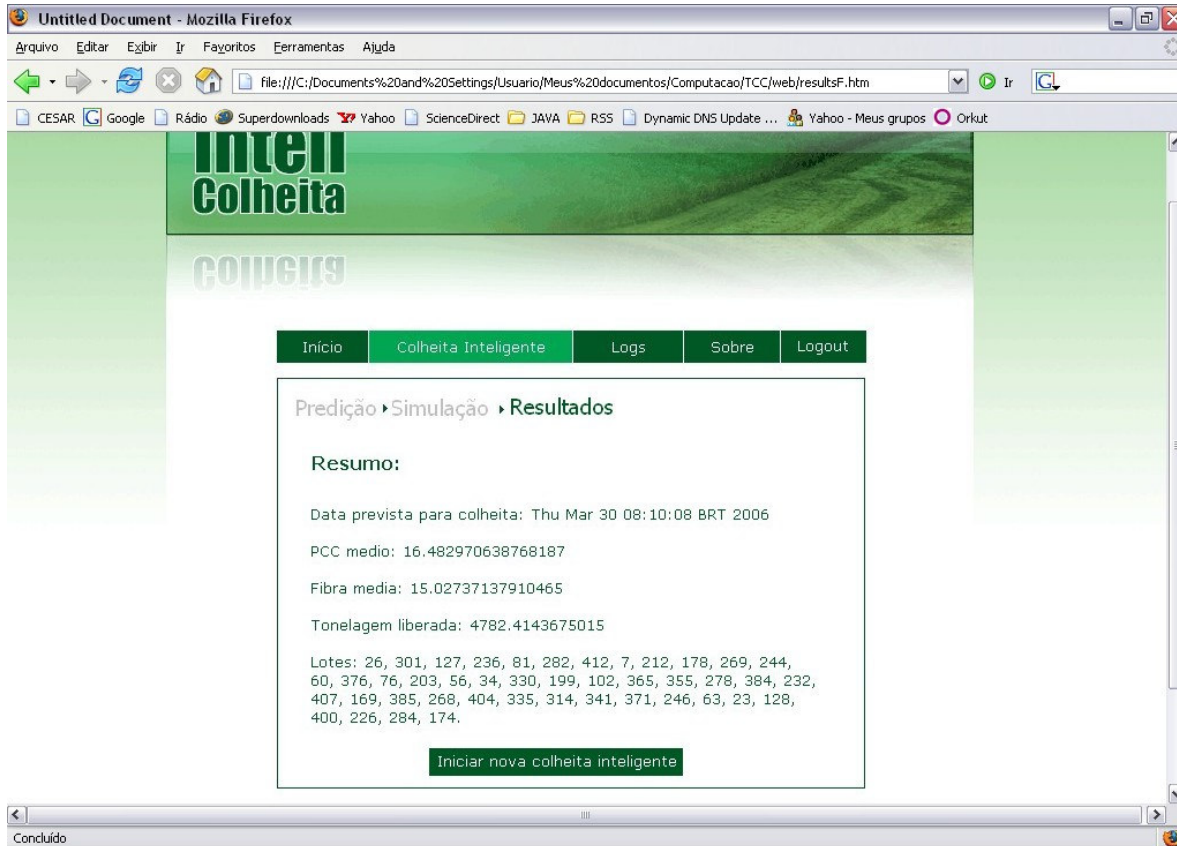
Untitled Document - Mozilla Firefox

Arquivo Editar Exibir Ir Favoritos Ferramentas Ajuda

file:///C:/Documents%20and%20Settings/Usuario/Meus%20documentos/Computacao/TCC/web/resultsF.htm

Ir

CESAR Google Rádio Superdownloads Yahoo ScienceDirect JAVA RSS Dynamic DNS Update ... Yahoo - Meus grupos Orkut

Intell Colheita

Início Colheita Inteligente Logs Sobre Logout

Predição Simulação Resultados

Resumo:

Data prevista para colheita: Thu Mar 30 08:10:08 BRT 2006

PCC medio: 16.482970638768187

Fibra media: 15.02737137910465

Tonelagem liberada: 4782.4143675015

Lotes: 26, 301, 127, 236, 81, 282, 412, 7, 212, 178, 269, 244, 60, 376, 76, 203, 56, 34, 330, 199, 102, 365, 355, 278, 384, 232, 407, 169, 385, 268, 404, 335, 314, 341, 371, 246, 63, 23, 128, 400, 226, 284, 174.

Iniciar nova colheita inteligente

Concluído